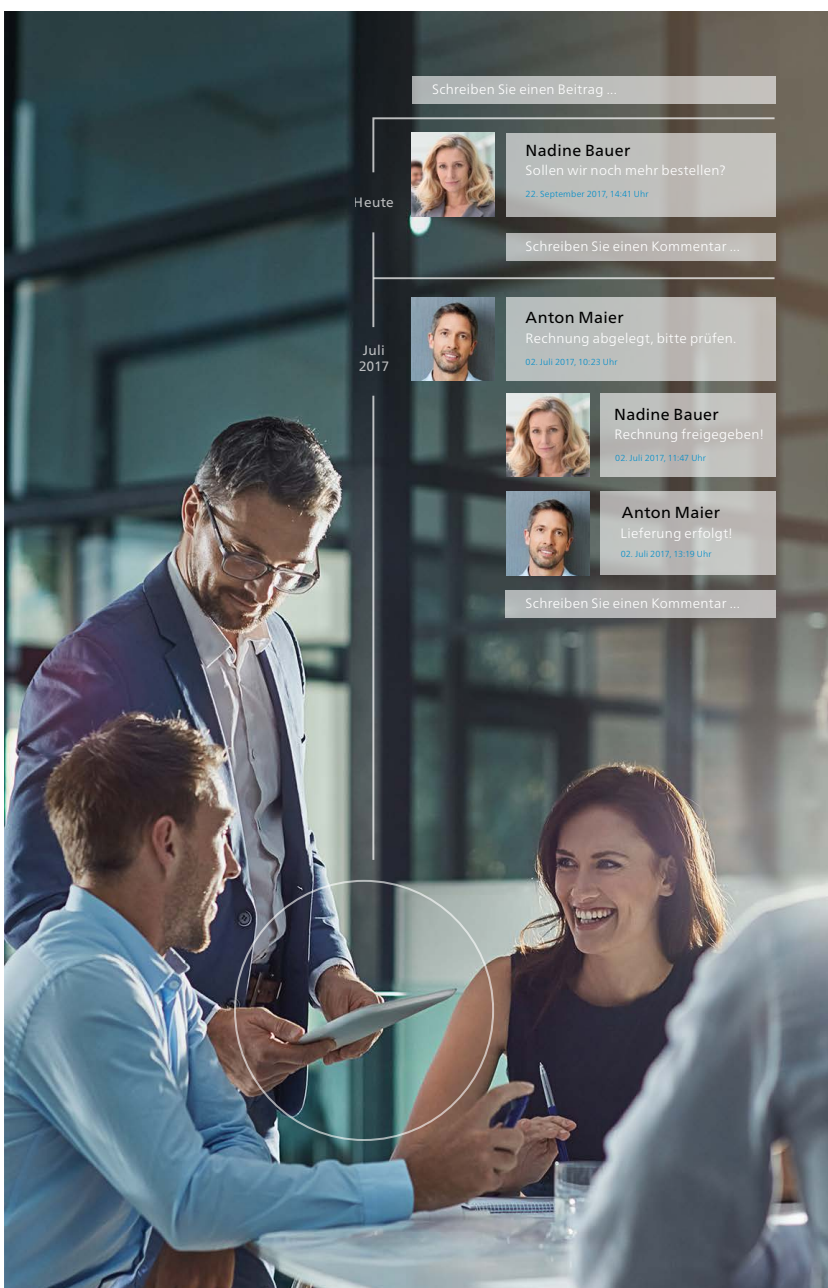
Schreiben Sie einen Beitrag ...

Heute

Nadine Bauer
Sollen wir noch mehr bestellen?
22. September 2017, 14:41 Uhr

Schreiben Sie einen Kommentar ...

Juli 2017

Anton Maier
Rechnung abgelegt, bitte prüfen.
02. Juli 2017, 10:23 Uhr

Nadine Bauer
Rechnung freigegeben!
02. Juli 2017, 11:47 Uhr

Anton Maier
Lieferung erfolgt!
02. Juli 2017, 13:19 Uhr

Schreiben Sie einen Kommentar ...